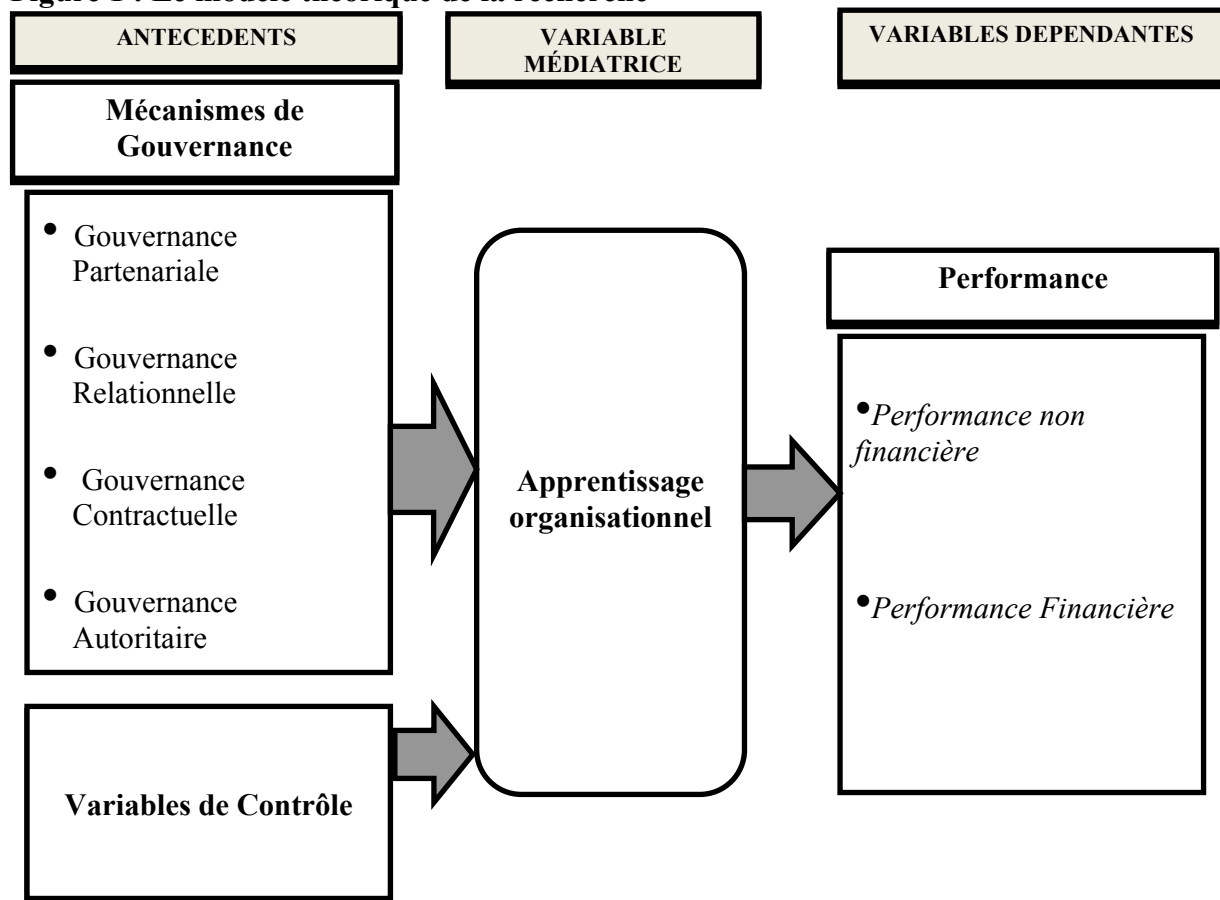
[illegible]

ANTECEDENTS

VARIABLE MÉDIATRICE

VARIABLES DEPENDANTES

Mécanismes de Gouvernance

• Gouvernance Partenariale

• Gouvernance Relationnelle

• Gouvernance Contractuelle

• Gouvernance Autoritaire

Variables de Contrôle

Apprentissage organisationnel

Performance

•*Performance non financière*

•*Performance Financière*